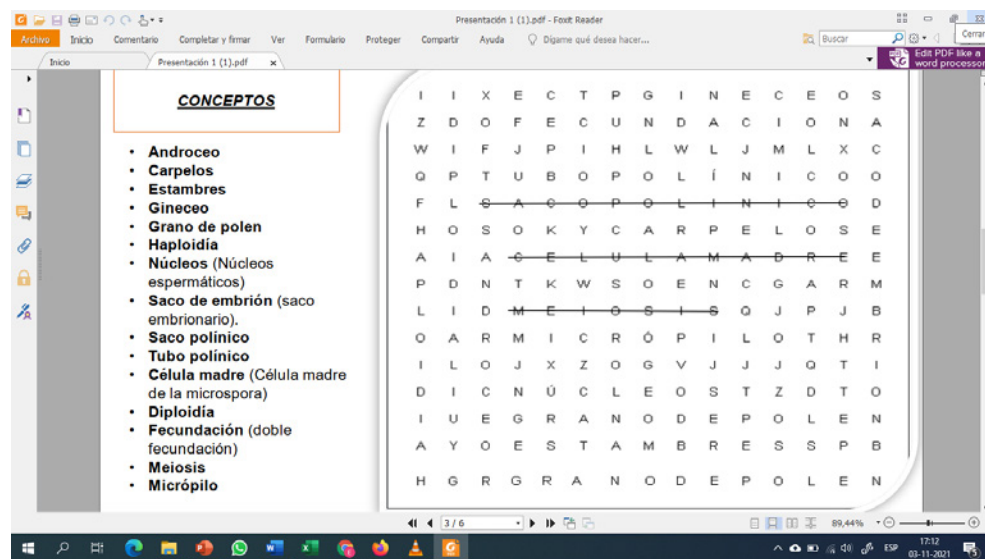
Presentación 1 (1).pdf - Foxit Reader

Archivo Inicio Comentario Completar y firmar Ver Formulario Proteger Compartir Ayuda Dígame qué desea hacer... Buscar

Cerrar

Edit PDF like a word processor

Inicio Presentación 1 (1).pdf ×

CONCEPTOS

- Androceo
- Carpelos
- Estambres
- Gineceo
- Grano de polen
- Haploidía
- Núcleos (Núcleos espermáticos)
- Saco de embrión (saco embrionario).
- Saco polínico
- Tubo polínico
- Célula madre (Célula madre de la microspora)
- Diploidía
- Fecundación (doble fecundación)
- Meiosis
- Micrópilo

| I | I | X | E | C | T | P | G | I | N | E | C | E | O | S |
|---|---|---|---|---|---|---|---|---|---|---|---|---|---|---|
| Z | D | O | F | E | C | U | N | D | A | C | I | O | N | A |
| W | I | F | J | P | I | H | L | W | L | J | M | L | X | C |
| Q | P | T | U | B | O | P | O | L | Í | N | I | C | O | O |
| F | L | S | A | C | O | P | O | L | I | N | I | C | O | D |
| H | O | S | O | K | Y | C | A | R | P | E | L | O | S | E |
| A | I | A | C | E | L | U | L | A | M | A | D | R | E | E |
| P | D | N | T | K | W | S | O | E | N | C | G | A | R | M |
| L | I | D | M | E | I | O | S | I | S | Q | J | P | J | B |
| O | A | R | M | I | C | R | Ó | P | I | L | O | T | H | R |
| I | L | O | J | X | Z | O | G | V | J | J | Q | T | I |  |
| D | I | C | N | Ú | C | L | E | O | S | T | Z | D | T | O |
| I | U | E | G | R | A | N | O | D | E | P | O | L | E | N |
| A | Y | O | E | S | T | A | M | B | R | E | S | S | P | B |
| H | G | R | G | R | A | N | O | D | E | P | O | L | E | N |

3 / 6

89,44%

ESP 17:12 03-11-2021